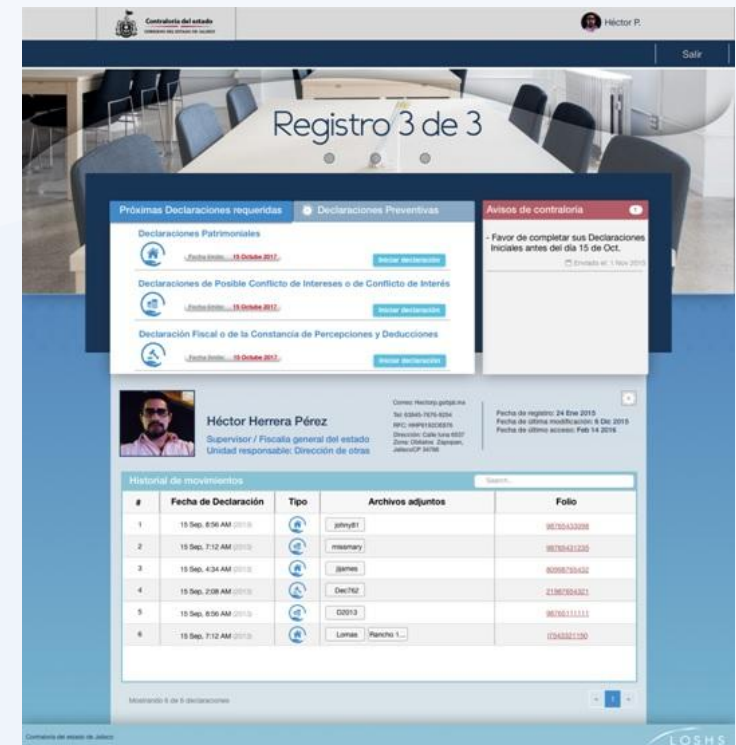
Contraloría del estado
GOBIERNO DEL ESTADO DE JALISCO

Héctor P.

Salir

Registro 3 de 3

Próximas Declaraciones requeridas | Declaraciones Preventivas

Declaraciones Patrimoniales
Fecha límite: 15 Octubre 2017
Iniciar declaración

Declaraciones de Posible Conflicto de Intereses o de Conflicto de Interés
Fecha límite: 15 Octubre 2017
Iniciar declaración

Declaración Fiscal o de la Constancia de Percepciones y Deducciones
Fecha límite: 15 Octubre 2017
Iniciar declaración

Avisos de contraloría 1

- Favor de completar sus Declaraciones Iniciales antes del día 15 de Oct.
Enviado el: 1 Nov 2015

Héctor Herrera Pérez
Supervisor / Fiscalía general del estado
Unidad responsable: Dirección de otras

Correo: Hectorp.gob@jal.mx
Tel: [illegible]
RFC: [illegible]
Dirección: Calle luna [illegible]
Zona: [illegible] Zapopan, Jalisco CP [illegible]

Fecha de registro: 24 Ene 2015
Fecha de última modificación: 6 Dic 2015
Fecha de último acceso: Feb 14 2016

Historial de movimientos
Search...

| # | Fecha de Declaración | Tipo | Archivos adjuntos | Folio |
|---|---|---|---|---|
| 1 | 15 Sep, 8:56 AM 2015 | | johny81 | 98765433098 |
| 2 | 15 Sep, 7:12 AM 2015 | | missmary | 98765431235 |
| 3 | 15 Sep, 4:34 AM 2015 | | jjames | 80998765432 |
| 4 | 15 Sep, 2:08 AM 2015 | | Dec782 | 21987654321 |
| 5 | 15 Sep, 8:56 AM 2015 | | D2013 | 98765111111 |
| 6 | 15 Sep, 7:12 AM 2015 | | Lomas Rancho 1... | 17543321150 |

Mostrando 6 de 6 declaraciones

1

Contraloría del estado de Jalisco

LOSHS